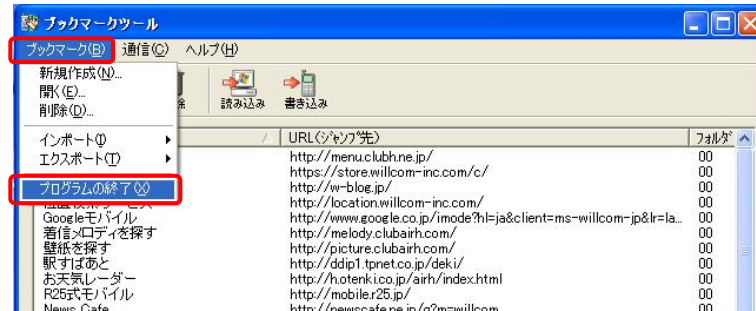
ブックマークツール

ブックマーク(B) 通信(C) ヘルプ(H)

新規作成(N)...
開く(E)...
削除(D)...
インポート(I)
エクスポート(T)
プログラムの終了(X)

除 読み込み 書き込み

| | URL(ジャンプ先) | フォルダ |
|---|---|---|
| | http://menu.clubh.ne.jp/ | 00 |
| | https://store.willcom-inc.com/c/ | 00 |
| | http://w-blog.jp/ | 00 |
| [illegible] | http://location.willcom-inc.com/ | 00 |
| Googleモバイル | http://www.google.co.jp/imode?hl=ja&client=ms-willcom-jp&lr=la... | 00 |
| 着信メロディを探す | http://melody.clubairh.com/ | 00 |
| 壁紙を探す | http://picture.clubairh.com/ | 00 |
| 駅すぱあと | http://ddip1.tpnet.co.jp/deki/ | 00 |
| お天気レーダー | http://h.otenki.co.jp/airh/index.html | 00 |
| R25式モバイル | http://mobile.r25.jp/ | 00 |
| News Cafe | http://newscafe.ne.jp/q?m=willcom | 00 |